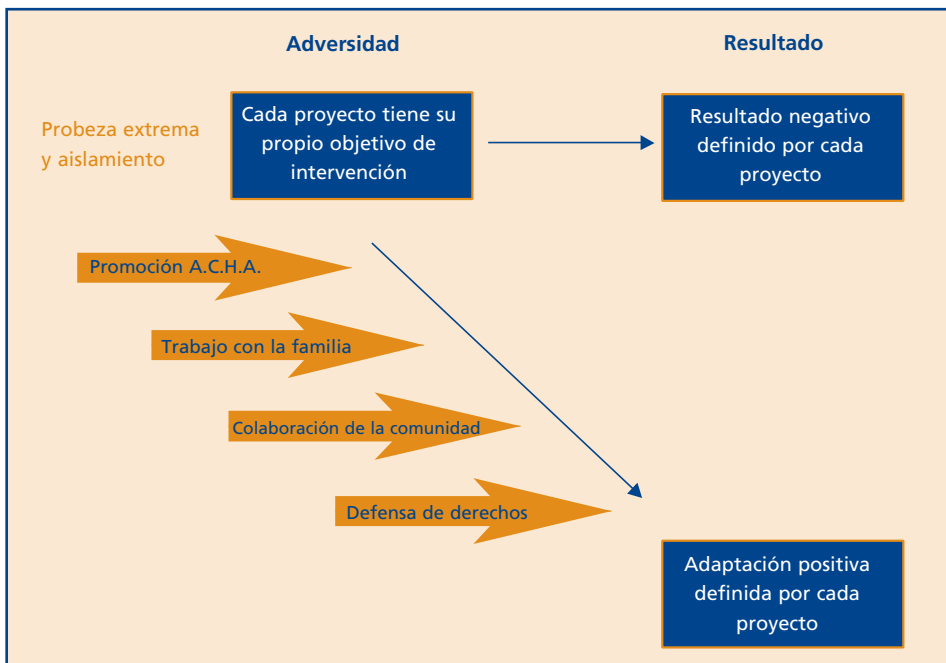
Adversidad

Resultado

Probeza extrema y aislamiento

Cada proyecto tiene su propio objetivo de intervención

Resultado negativo definido por cada proyecto

Promoción A.C.H.A.

Trabajo con la familia

Colaboración de la comunidad

Defensa de derechos

Adaptación positiva definida por cada proyecto